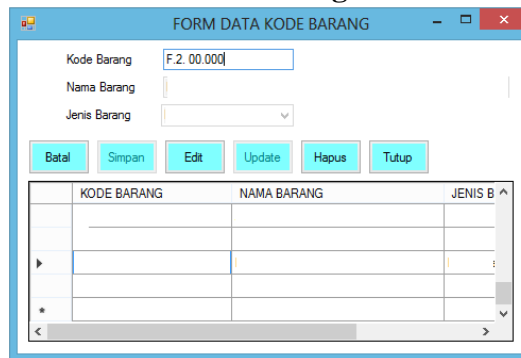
FORM DATA KODE BARANG

Kode Barang F.2. 00.000

Nama Barang

Jenis Barang

Batal Simpan Edit Update Hapus Tutup

| | KODE BARANG | NAMA BARANG | JENIS B |
|---|---|---|---|
| | | | |
| | | | |
| ▶ | | | |
| | | | |
| * | | | |